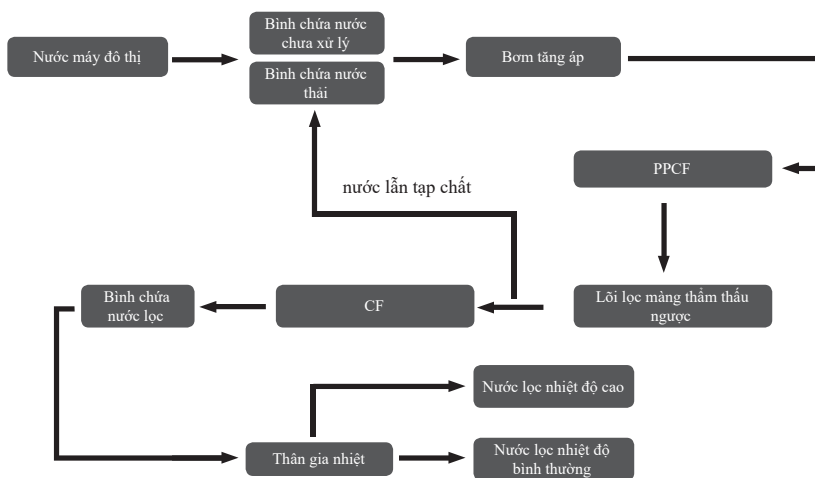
Nước máy đô thị

Bình chứa nước chưa xử lý

Bình chứa nước thải

Bơm tăng áp

nước lẫn tạp chất

PPCF

Lõi lọc màng thẩm thấu ngược

CF

Bình chứa nước lọc

Nước lọc nhiệt độ cao

Thân gia nhiệt

Nước lọc nhiệt độ bình thường